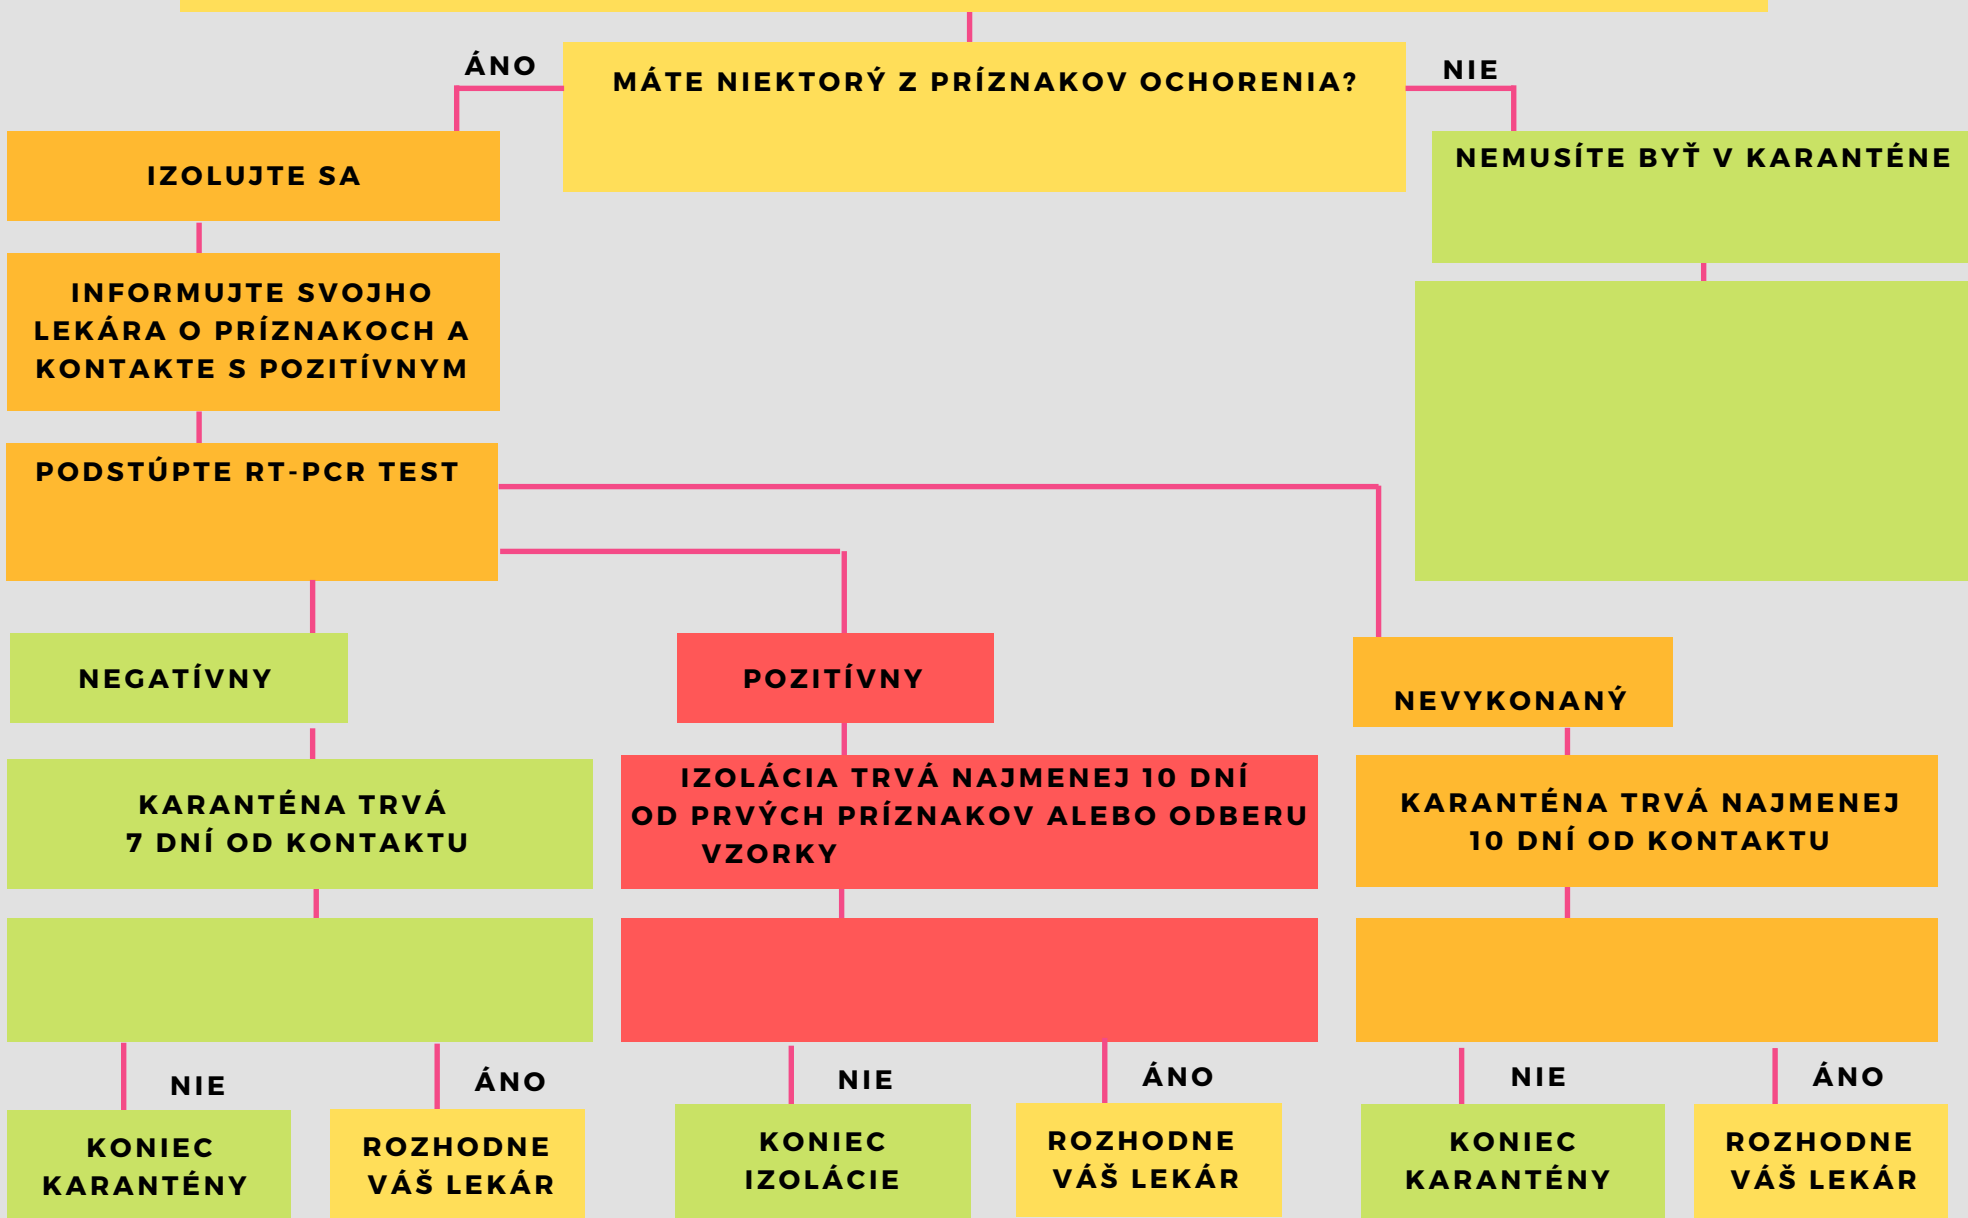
ÁNO

MÁTE NIEKTORÝ Z PRÍZNAKOV OCHORENIA?

NIE

IZOLUJTE SA

NEMUSÍTE BYŤ V KARANTÉNE

INFORMUJTE SVOJHO LEKÁRA O PRÍZNAKOCH A KONTAKTE S POZITÍVNYM

PODSTÚPTE RT-PCR TEST

NEGATÍVNY

POZITÍVNY

NEVYKONANÝ

KARANTÉNA TRVÁ 7 DNÍ OD KONTAKTU

IZOLÁCIA TRVÁ NAJMENEJ 10 DNÍ OD PRVÝCH PRÍZNAKOV ALEBO ODBERU VZORKY

KARANTÉNA TRVÁ NAJMENEJ 10 DNÍ OD KONTAKTU

NIE

ÁNO

NIE

ÁNO

NIE

ÁNO

KONIEC KARANTÉNY

ROZHODNE VÁŠ LEKÁR

KONIEC IZOLÁCIE

ROZHODNE VÁŠ LEKÁR

KONIEC KARANTÉNY

ROZHODNE VÁŠ LEKÁR